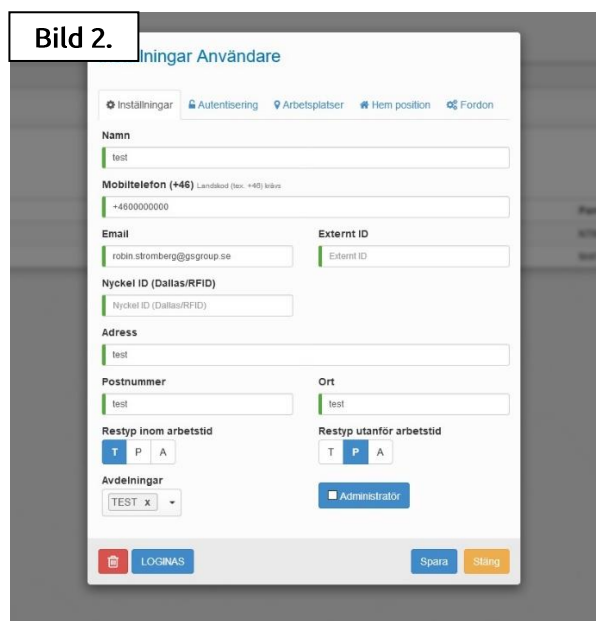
Bild 2.

llningar Användare

Inställningar Autentisering Arbetsplatser Hem position Fordon

Namn
test

Mobiltelefon (+46) Landskod (tex. +46) krävs
+4600000000

Email
robin.stromberg@gsgroup.se

Externt ID
Externt ID

Nyckel ID (Dallas/RFID)
Nyckel ID (Dallas/RFID)

Adress
test

Postnummer
test

Ort
test

Restyp inom arbetstid
T P A

Restyp utanför arbetstid
T P A

Avdelningar
TEST x

Administratör

LOGINAS

Spara Stäng